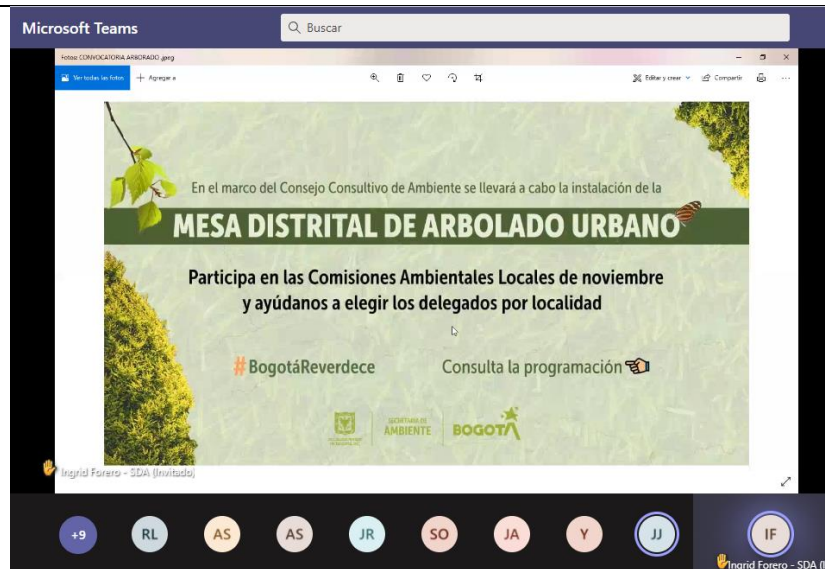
Microsoft Teams

Buscar

Fotos: CONVOCATORIA ARBORADO.jpeg

Ver todas las fotos + Agregar a

Editar y crear Compartir

En el marco del Consejo Consultivo de Ambiente se llevará a cabo la instalación de la

MESA DISTRITAL DE ARBOLADO URBANO

Participa en las Comisiones Ambientales Locales de noviembre y ayúdanos a elegir los delegados por localidad

#BogotáReverdece

Consulta la programación

SECRETARÍA DE AMBIENTE

BOGOTÁ

Ingrid Forero - SDA (Invitado)

+9 RL AS AS JR SO JA Y JJ IF

Ingrid Forero - SDA ([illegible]